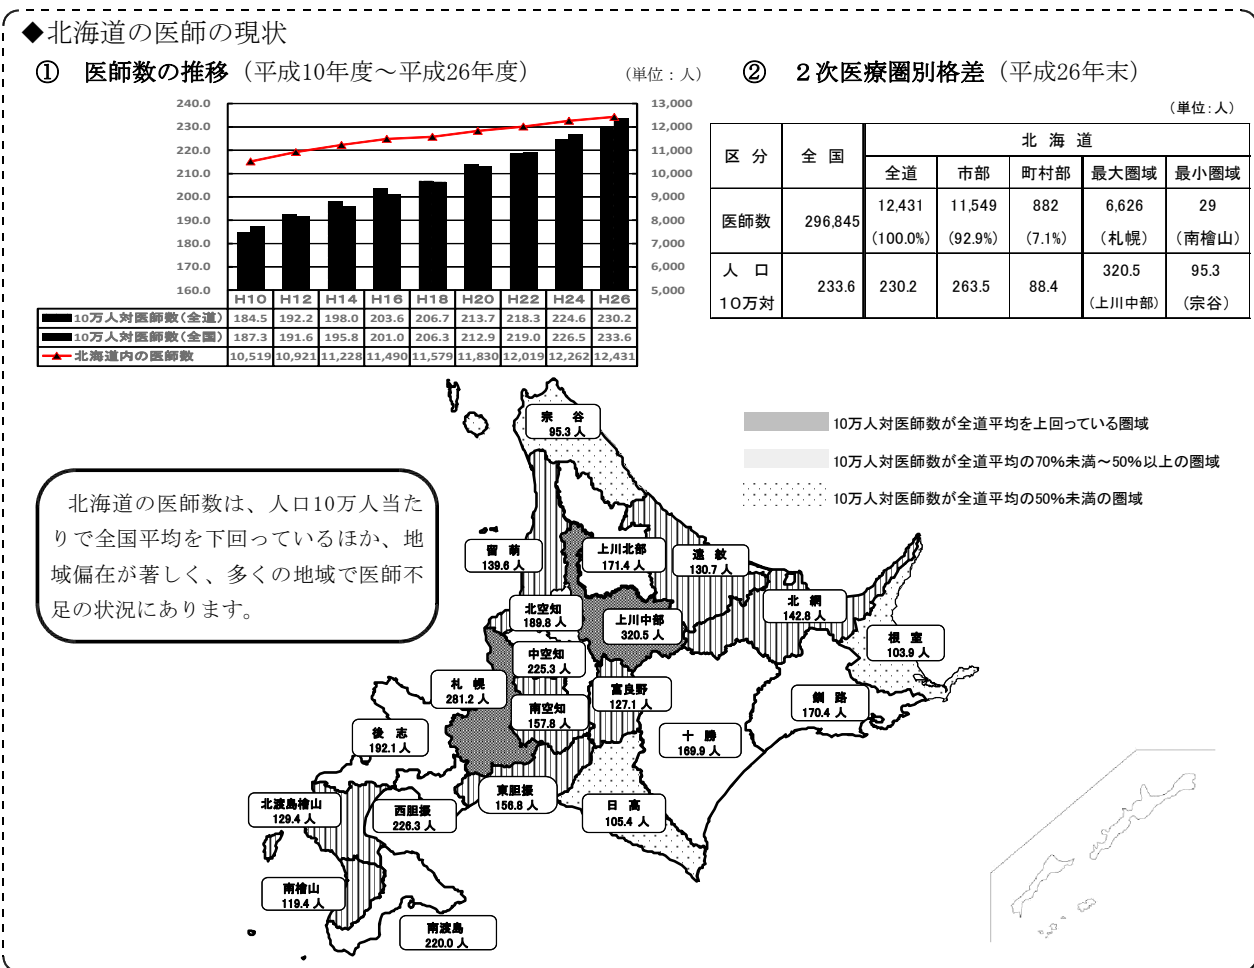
◆北海道の医師の現状

① 医師数の推移（平成10年度～平成26年度）（単位：人）

240.0
230.0
220.0
210.0
200.0
190.0
180.0
170.0
160.0

13,000
12,000
11,000
10,000
9,000
8,000
7,000
6,000
5,000

| | H10 | H12 | H14 | H16 | H18 | H20 | H22 | H24 | H26 |
|---|---|---|---|---|---|---|---|---|---|
| 10万人対医師数（全道） | 184.5 | 192.2 | 198.0 | 203.6 | 206.7 | 213.7 | 218.3 | 224.6 | 230.2 |
| 10万人対医師数（全国） | 187.3 | 191.6 | 195.8 | 201.0 | 206.3 | 212.9 | 219.0 | 226.5 | 233.6 |
| 北海道内の医師数 | 10,519 | 10,921 | 11,228 | 11,490 | 11,579 | 11,830 | 12,019 | 12,262 | 12,431 |

② 2次医療圏別格差（平成26年末）

（単位：人）

| 区 分 | 全 国 | 北海道 全道 | 市部 | 町村部 | 最大圏域 | 最小圏域 |
|---|---|---|---|---|---|---|
| 医師数 | 296,845 | 12,431 (100.0%) | 11,549 (92.9%) | 882 (7.1%) | 6,626 (札幌) | 29 (南檜山) |
| 人 口 10万対 | 233.6 | 230.2 | 263.5 | 88.4 | 320.5 (上川中部) | 95.3 (宗谷) |

10万人対医師数が全道平均を上回っている圏域
10万人対医師数が全道平均の70%未満～50%以上の圏域
10万人対医師数が全道平均の50%未満の圏域

北海道の医師数は、人口10万人当たりで全国平均を下回っているほか、地域偏在が著しく、多くの地域で医師不足の状況にあります。

宗 谷 95.3 人
留 萌 139.6 人
上川北部 171.4 人
遠 紋 130.7 人
北 網 142.8 人
根 室 103.9 人
北空知 189.8 人
上川中部 320.5 人
中空知 225.3 人
札 幌 281.2 人
南空知 157.8 人
富良野 127.1 人
釧 路 170.4 人
後 志 192.1 人
十 勝 169.9 人
北渡島檜山 129.4 人
西胆振 226.3 人
東胆振 156.8 人
日 高 105.4 人
南檜山 119.4 人
南渡島 220.0 人